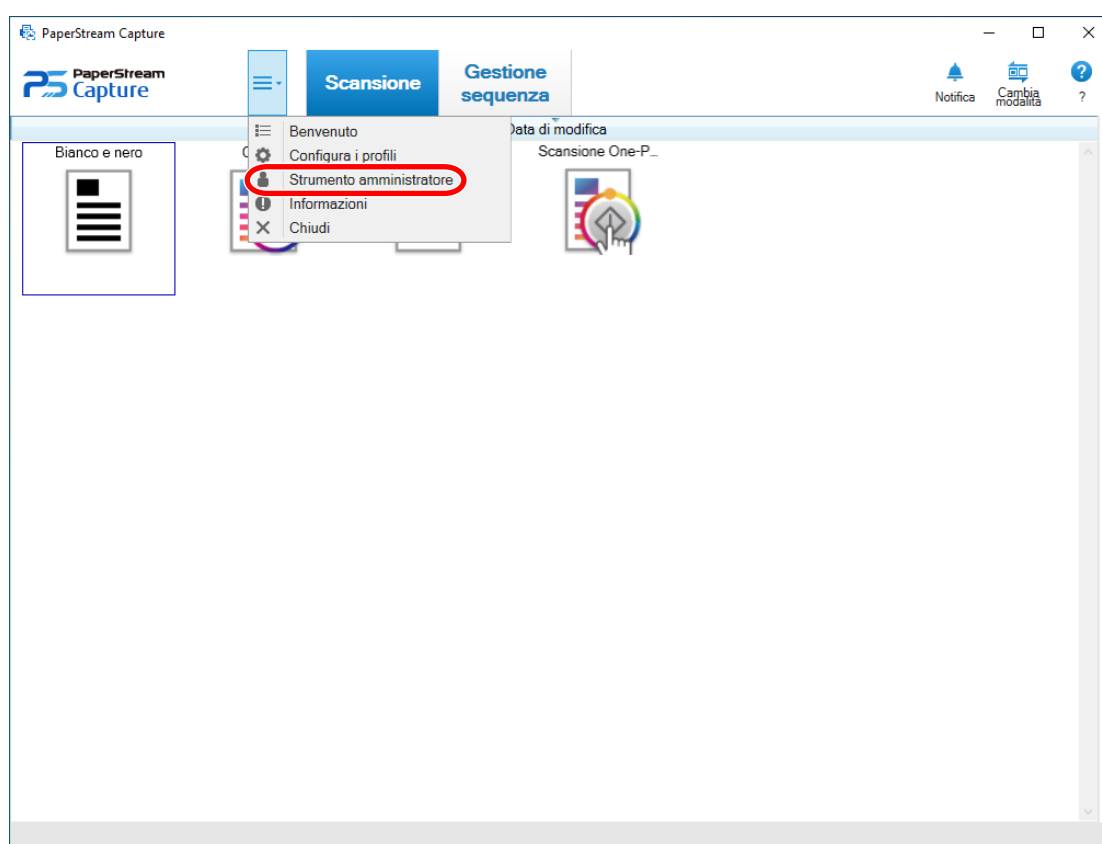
PaperStream Capture

PaperStream Capture

Scansione

Gestione sequenza

Notifica

Cambia modalità

?

Data di modifica

Bianco e nero

C

Scansione One-P...

Benvenuto
Configura i profili
Strumento amministratore
Informazioni
Chiudi